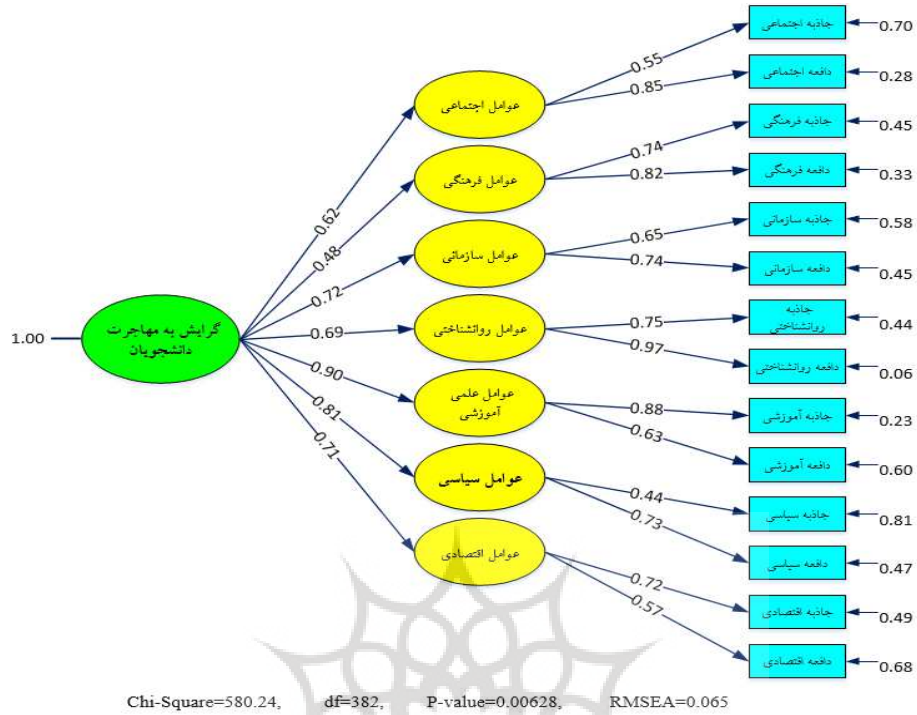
1.00
گرایش به مهاجرت دانشجویان
0.62
0.48
0.72
0.69
0.90
0.81
0.71
عوامل اجتماعی
عوامل فرهنگی
عوامل سازمانی
عوامل روانشناختی
عوامل علمی آموزشی
عوامل سیاسی
عوامل اقتصادی
0.55
0.85
0.74
0.82
0.65
0.74
0.75
0.97
0.88
0.63
0.44
0.73
0.72
0.57
جاذبه اجتماعی
دافعه اجتماعی
جاذبه فرهنگی
دافعه فرهنگی
جاذبه سازمانی
دافعه سازمانی
جاذبه روانشناختی
دافعه روانشناختی
جاذبه آموزشی
دافعه آموزشی
جاذبه سیاسی
دافعه سیاسی
جاذبه اقتصادی
دافعه اقتصادی
0.70
0.28
0.45
0.33
0.58
0.45
0.44
0.06
0.23
0.60
0.81
0.47
0.49
0.68
Chi-Square=580.24, df=382, P-value=0.00628, RMSEA=0.065